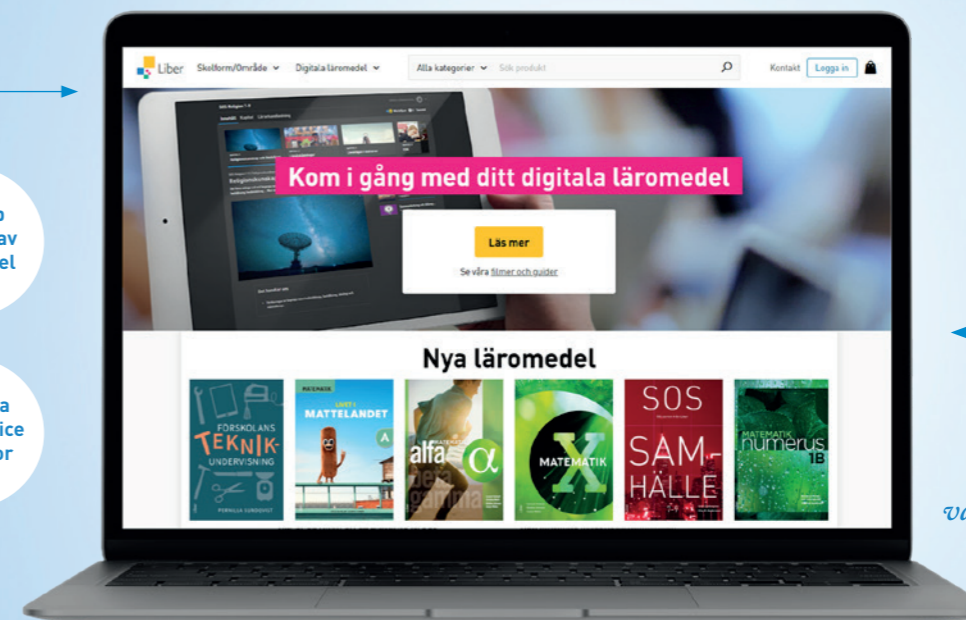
p
av
el

a
ice
or

Liber Skolform/Område Digitala läromedel Alla kategorier Sök produkt Kontakt Logga in

Kom i gång med ditt digitala läromedel

Läs mer

Se våra filmer och guider

Nya läromedel

FÖRSKOLANS TEKNIKUNDERVISNING

PERNILLA SUNDQVIST

MATEMATIK

LIVET I MATTELANDET

A

alfa

$\alpha$

MATEMATIK

X

SOS

SAMHÄLLE

MATEMATIK

numerus

1B

va